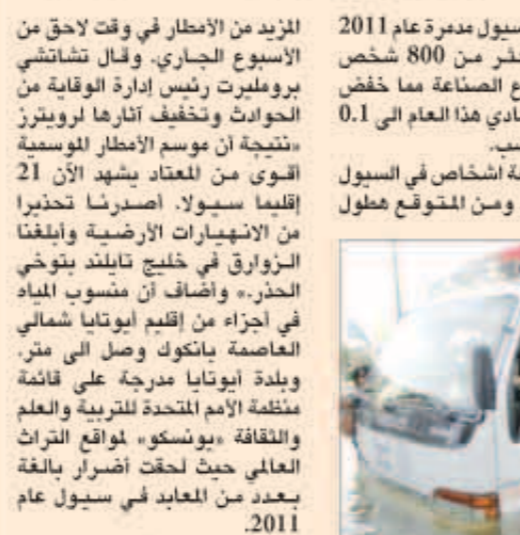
المزيد من الأمطار في وقت لاحق من الأسبوع الجاري. وقال تشاتشي برومليرت رئيس إدارة الوقاية من الحوادث وتخفيف آثارها لرويترز «نتيجة أن موسم الأمطار الموسمية أقوى من المعتاد يشهد الآن 21 إقليما سيولا. أصدرنا تحذيرا من الانهيارات الأرضية وأبلغنا الزوارق في خليج تايلند بتوخي الحذر.» وأضاف أن منسوب المياه في أجزاء من إقليم أيوتايا شمالي العاصمة بانكوك وصل الى متر. وبلدة أيوتايا مدرجة على قائمة منظمة الأمم المتحدة للتربية والعلم والثقافة «يونسكو» لمواقع التراث العالمي حيث لحقت أضرار بالغة بعدد من المعابد في سيول عام 2011.

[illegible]سيول مدمرة عام 2011 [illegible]كثر من 800 شخص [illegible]ع الصناعة مما خفض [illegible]صادي هذا العام الى 0.1 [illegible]ب.

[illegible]ة اشخاص في السيول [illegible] ومن المتوقع هطول